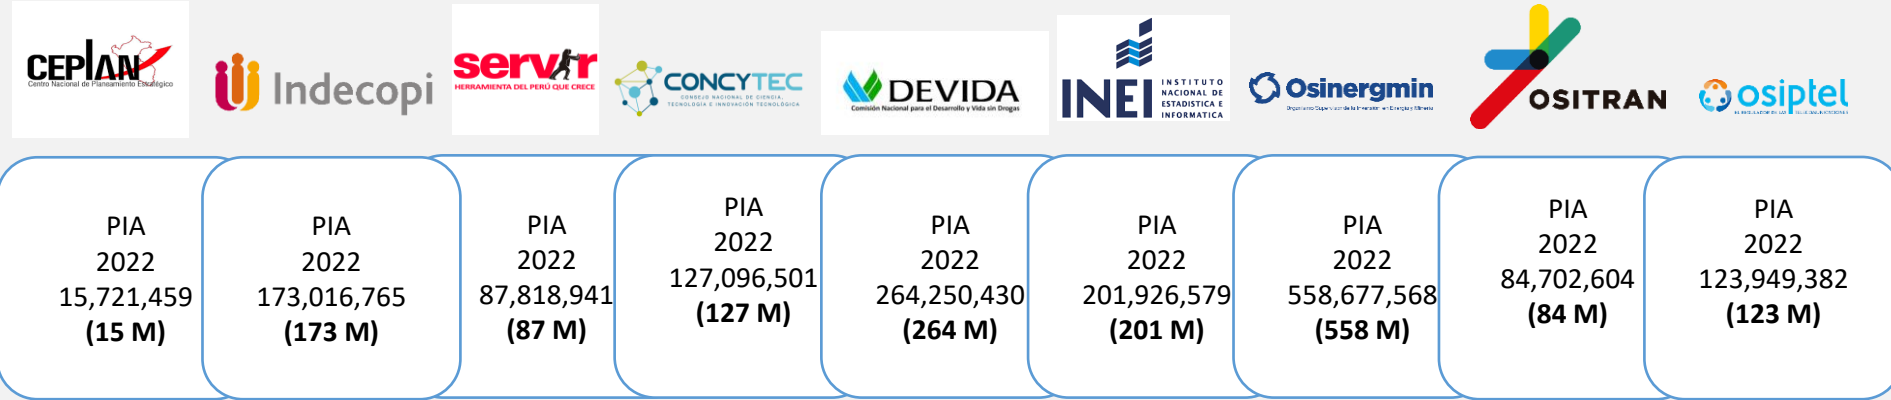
CEPLAN
Centro Nacional de Planeamiento Estratégico

Indecopi

servir
HERRAMIENTA DEL PERÚ QUE CRECE

CONCYTEC
CONSEJO NACIONAL DE CIENCIA, TECNOLOGÍA E INNOVACIÓN TECNOLÓGICA

DEVIDA
Comisión Nacional para el Desarrollo y Vida sin Drogas

INEI INSTITUTO NACIONAL DE ESTADISTICA E INFORMATICA

Osinergmin
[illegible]

OSITRAN

osiptel
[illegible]

PIA
2022
15,721,459
**(15 M)**

PIA
2022
173,016,765
**(173 M)**

PIA
2022
87,818,941
**(87 M)**

PIA
2022
127,096,501
**(127 M)**

PIA
2022
264,250,430
**(264 M)**

PIA
2022
201,926,579
**(201 M)**

PIA
2022
558,677,568
**(558 M)**

PIA
2022
84,702,604
**(84 M)**

PIA
2022
123,949,382
**(123 M)**